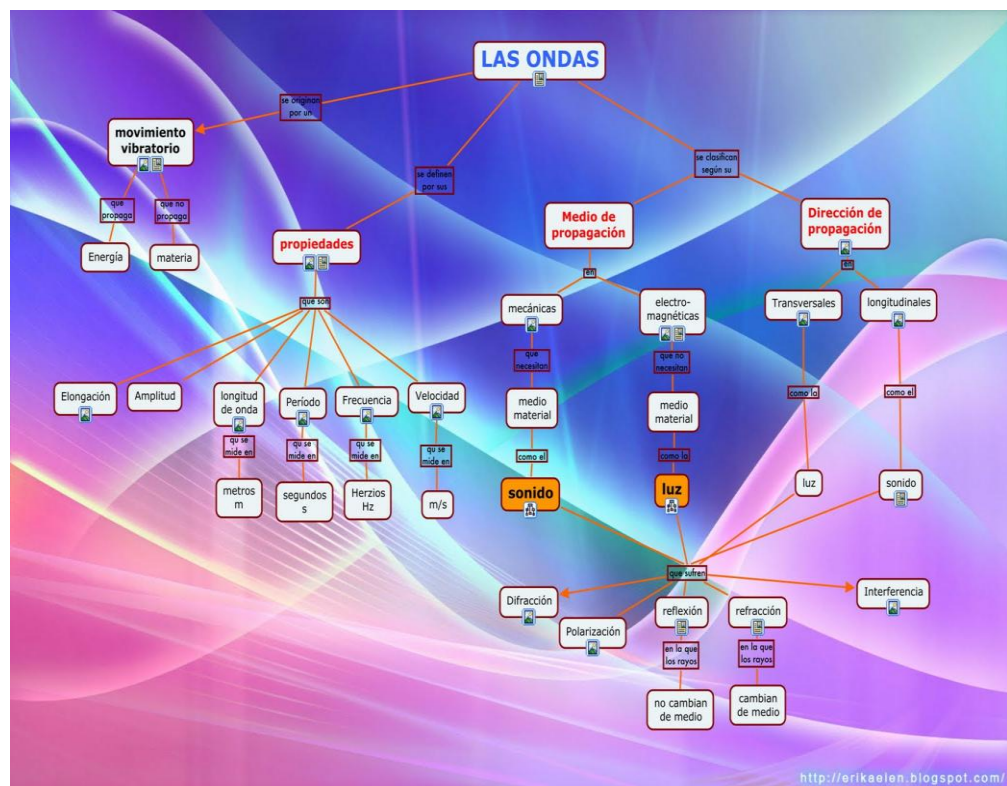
LAS ONDAS

se originan por un

movimiento vibratorio

que propaga

Energía

que no propaga

materia

se definen por sus

propiedades

que son

Elongación

Amplitud

longitud de onda

qu se mide en

metros m

Período

qu se mide en

segundos s

Frecuencia

qu se mide en

Herzios Hz

Velocidad

qu se mide en

m/s

se clasifican según su

Medio de propagación

en

mecánicas

que necesitan

medio material

como el

sonido

electro-magnéticas

que no necesitan

medio material

como la

luz

Dirección de propagación

en

Transversales

como la

luz

longitudinales

como el

sonido

que sufren

Difracción

Polarización

reflexión

en lo que los rayos

no cambian de medio

refracción

en lo que los rayos

cambian de medio

Interferencia

http://erikaelen.blogspot.com/